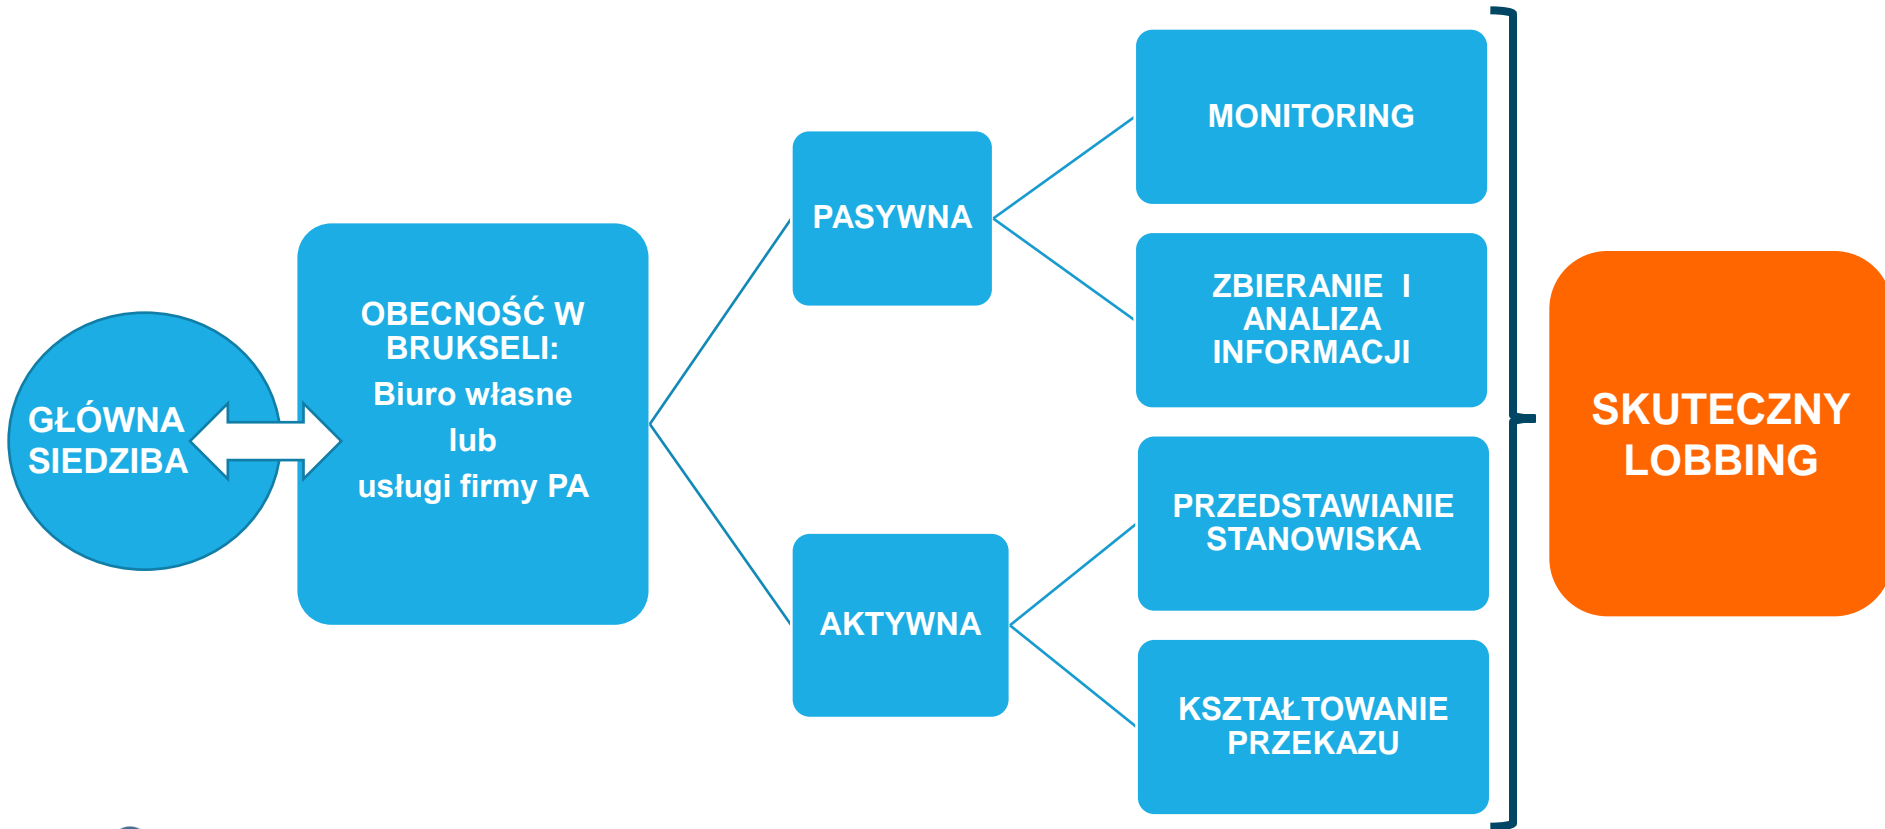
GŁÓWNA SIEDZIBA

OBECNOŚĆ W BRUKSELI:
Biuro własne
lub
usługi firmy PA

PASYWNA

AKTYWNA

MONITORING

ZBIERANIE I ANALIZA INFORMACJI

PRZEDSTAWIANIE STANOWISKA

KSZTAŁTOWANIE PRZEKAZU

SKUTECZNY LOBBING